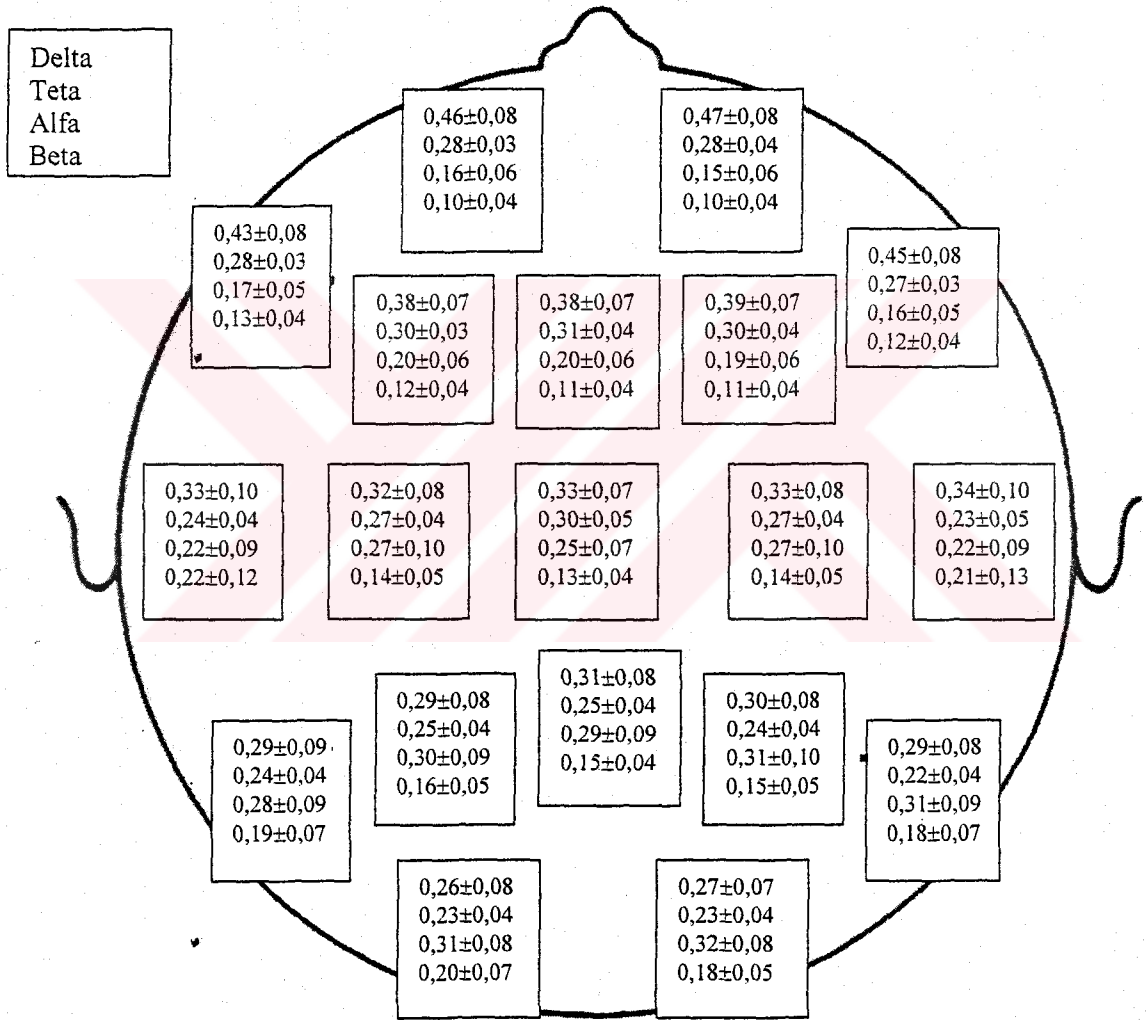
Delta
Teta
Alfa
Beta

$0,46\pm0,08$
$0,28\pm0,03$
$0,16\pm0,06$
$0,10\pm0,04$

$0,47\pm0,08$
$0,28\pm0,04$
$0,15\pm0,06$
$0,10\pm0,04$

$0,43\pm0,08$
$0,28\pm0,03$
$0,17\pm0,05$
$0,13\pm0,04$

$0,45\pm0,08$
$0,27\pm0,03$
$0,16\pm0,05$
$0,12\pm0,04$

$0,38\pm0,07$
$0,30\pm0,03$
$0,20\pm0,06$
$0,12\pm0,04$

$0,38\pm0,07$
$0,31\pm0,04$
$0,20\pm0,06$
$0,11\pm0,04$

$0,39\pm0,07$
$0,30\pm0,04$
$0,19\pm0,06$
$0,11\pm0,04$

$0,33\pm0,10$
$0,24\pm0,04$
$0,22\pm0,09$
$0,22\pm0,12$

$0,32\pm0,08$
$0,27\pm0,04$
$0,27\pm0,10$
$0,14\pm0,05$

$0,33\pm0,07$
$0,30\pm0,05$
$0,25\pm0,07$
$0,13\pm0,04$

$0,33\pm0,08$
$0,27\pm0,04$
$0,27\pm0,10$
$0,14\pm0,05$

$0,34\pm0,10$
$0,23\pm0,05$
$0,22\pm0,09$
$0,21\pm0,13$

$0,31\pm0,08$
$0,25\pm0,04$
$0,29\pm0,09$
$0,15\pm0,04$

$0,29\pm0,08$
$0,25\pm0,04$
$0,30\pm0,09$
$0,16\pm0,05$

$0,30\pm0,08$
$0,24\pm0,04$
$0,31\pm0,10$
$0,15\pm0,05$

$0,29\pm0,09$
$0,24\pm0,04$
$0,28\pm0,09$
$0,19\pm0,07$

$0,29\pm0,08$
$0,22\pm0,04$
$0,31\pm0,09$
$0,18\pm0,07$

$0,26\pm0,08$
$0,23\pm0,04$
$0,31\pm0,08$
$0,20\pm0,07$

$0,27\pm0,07$
$0,23\pm0,04$
$0,32\pm0,08$
$0,18\pm0,05$